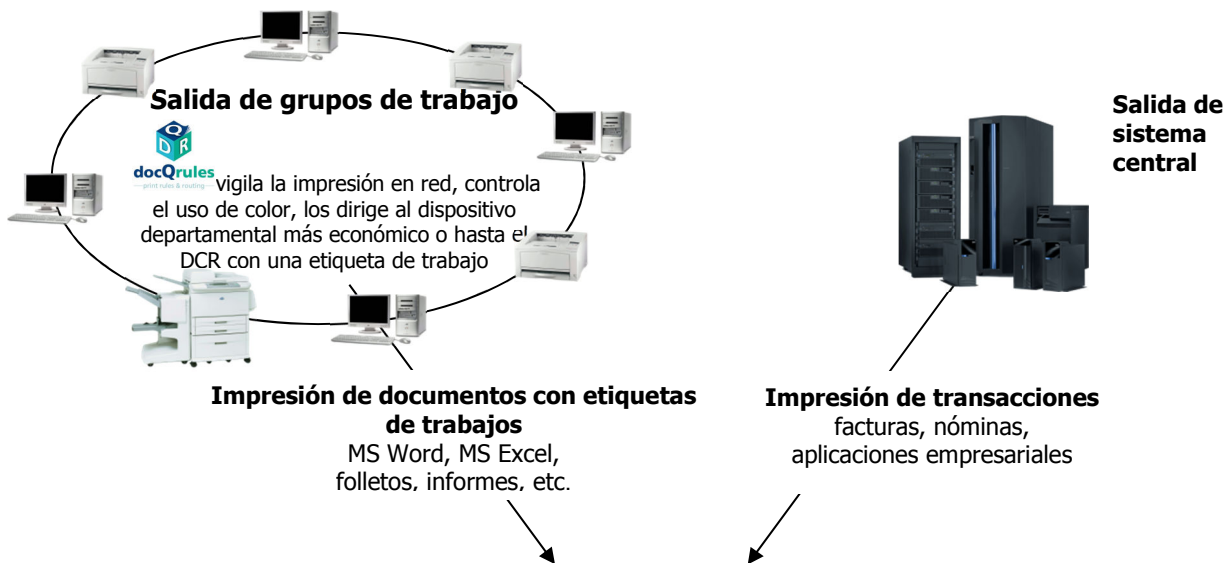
Salida de grupos de trabajo

QDR docQrules print rules & routing

vigila la impresión en red, controla el uso de color, los dirige al dispositivo departamental más económico o hasta el DCR con una etiqueta de trabajo

Salida de sistema central

Impresión de documentos con etiquetas de trabajos
MS Word, MS Excel, folletos, informes, etc.

Impresión de transacciones
facturas, nóminas, aplicaciones empresariales